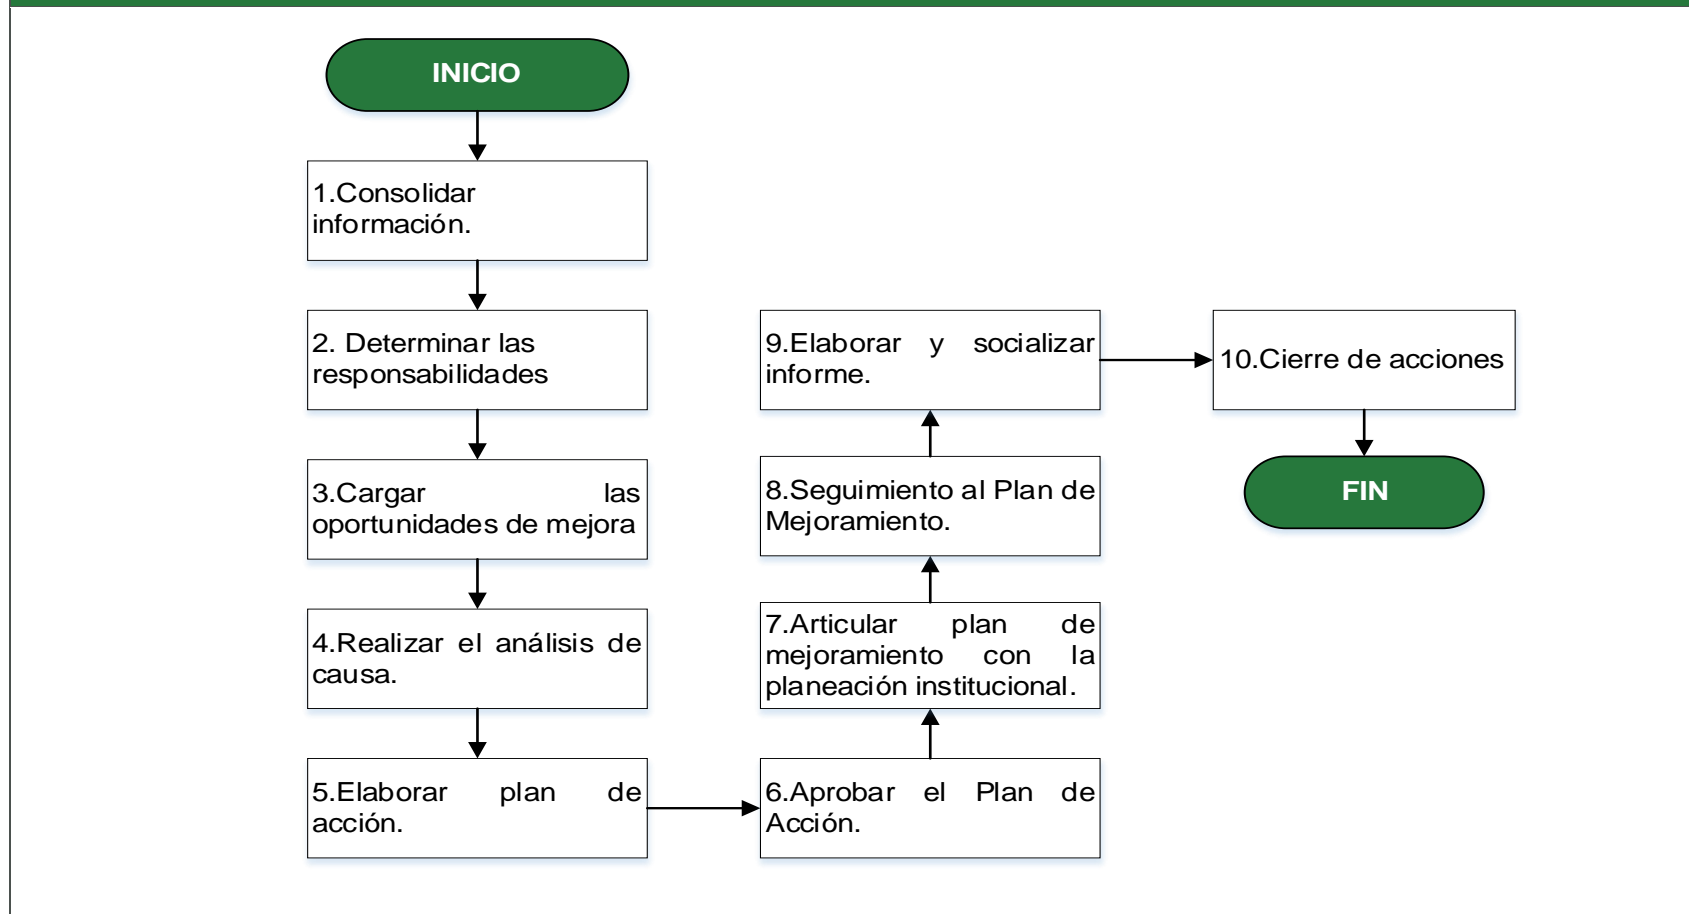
INICIO

1.Consolidar información.

2. Determinar las responsabilidades

3.Cargar las oportunidades de mejora

4.Realizar el análisis de causa.

5.Elaborar plan de acción.

6.Aprobar el Plan de Acción.

7.Articular plan de mejoramiento con la planeación institucional.

8.Seguimiento al Plan de Mejoramiento.

9.Elaborar y socializar informe.

10.Cierre de acciones

FIN